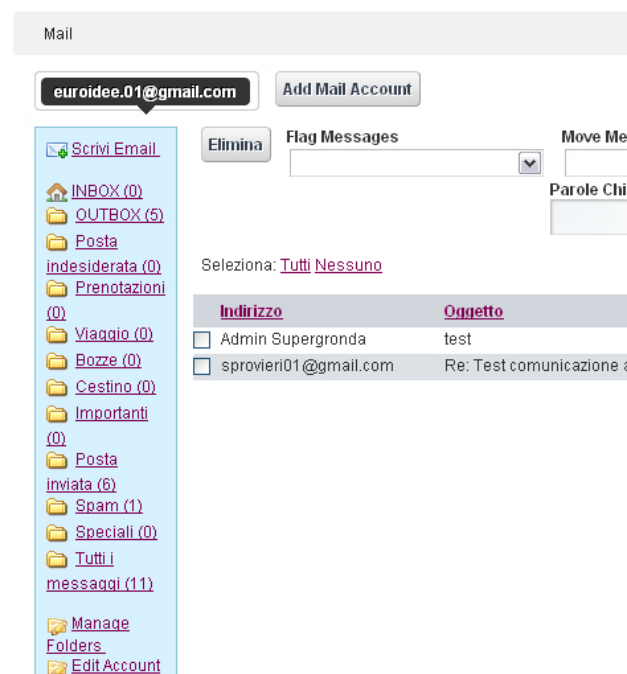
Mail

euroidee.01@gmail.com

Add Mail Account

Scrivi Email

INBOX (0)
OUTBOX (5)
Posta indesiderata (0)
Prenotazioni (0)
Viaggio (0)
Bozze (0)
Cestino (0)
Importanti (0)
Posta inviata (6)
Spam (1)
Speciali (0)
Tutti i messaggi (11)

Manage Folders
Edit Account

Elimina

Flag Messages

Move Me

Parole Chi

Seleziona: Tutti Nessuno

| | Indirizzo | Oggetto |
|---|---|---|
| ☐ | Admin Supergronda | test |
| ☐ | sprovieri01@gmail.com | Re: Test comunicazione a |